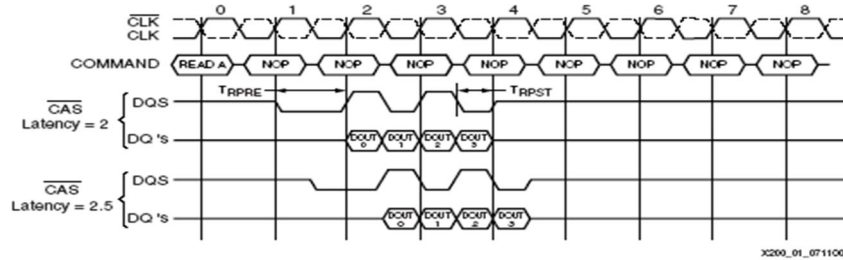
$\overline{CLK}$
CLK

0 1 2 3 4 5 6 7 8

COMMAND READ A NOP NOP NOP NOP NOP NOP NOP NOP

$T_{RPRE}$ $T_{RPST}$

$\overline{CAS}$ Latency = 2
DQS
DQ 's
DOUT 0 DOUT 1 DOUT 2 DOUT 3

$\overline{CAS}$ Latency = 2.5
DQS
DQ 's
DOUT 0 DOUT 1 DOUT 2 DOUT 3

X200_01_07110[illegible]